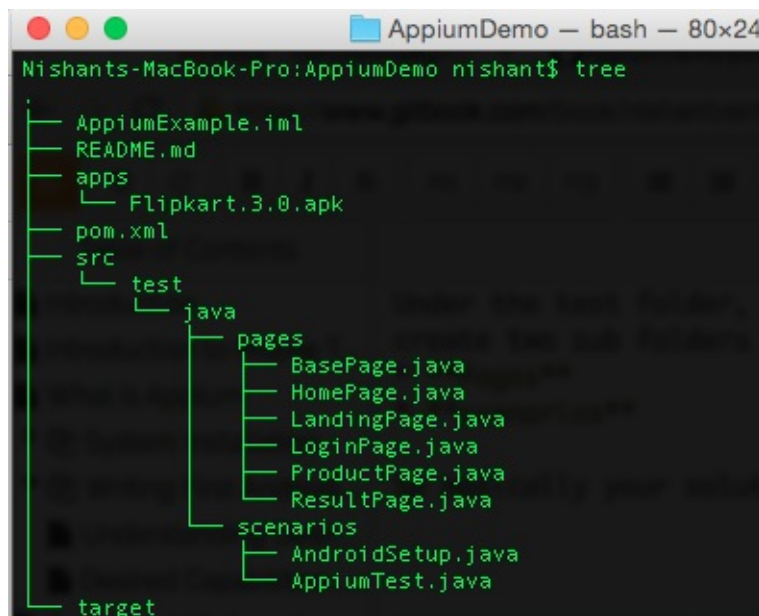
AppiumDemo — bash — 80×24

Nishants-MacBook-Pro:AppiumDemo nishant$ tree
.
├── AppiumExample.iml
├── README.md
├── apps
│   └── Flipkart.3.0.apk
├── pom.xml
├── src
│   └── test
│       └── java
│           ├── pages
│           │   ├── BasePage.java
│           │   ├── HomePage.java
│           │   ├── LandingPage.java
│           │   ├── LoginPage.java
│           │   ├── ProductPage.java
│           │   └── ResultPage.java
│           └── scenarios
│               ├── AndroidSetup.java
│               └── AppiumTest.java
└── target